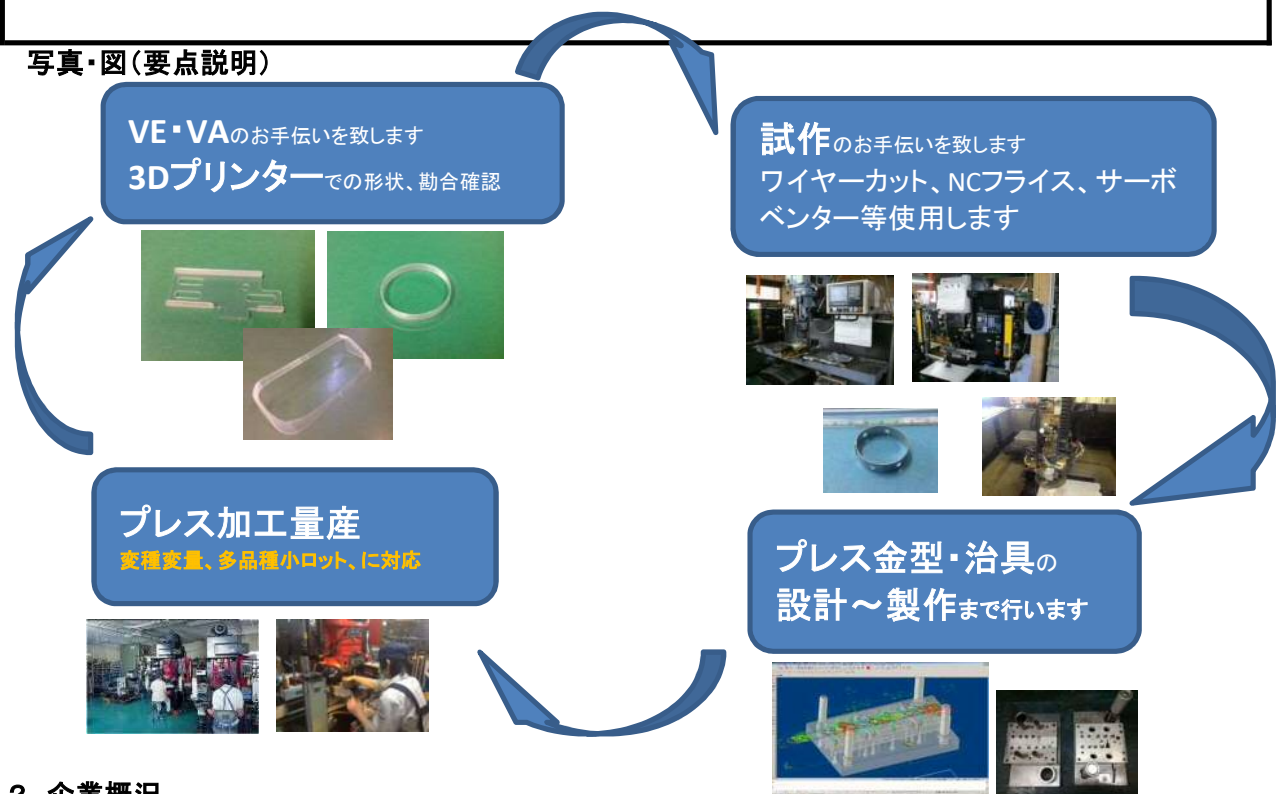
写真・図（要点説明）

VE・VAのお手伝いを致します
3Dプリンターでの形状、勘合確認

試作のお手伝いを致します
ワイヤーカット、NCフライス、サーボベンター等使用します

プレス加工量産
変種変量、多品種小ロット、に対応

プレス金型・治具の
設計～製作まで行います

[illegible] 企業概況